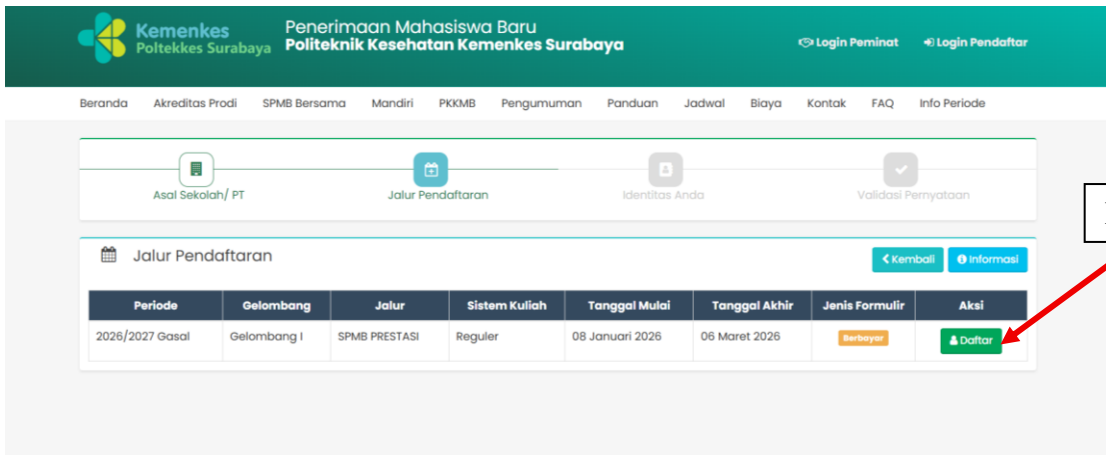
Kemenkes
Poltekkes Surabaya

Penerimaan Mahasiswa Baru
Politeknik Kesehatan Kemenkes Surabaya

Login Peminat Login Pendaftar

Beranda Akreditas Prodi SPMB Bersama Mandiri PKKMB Pengumuman Panduan Jadwal Biaya Kontak FAQ Info Periode

Asal Sekolah/ PT Jalur Pendaftaran Identitas Anda Validasi Pernyataan

Jalur Pendaftaran

Kembali Informasi

| Periode | Gelombang | Jalur | Sistem Kuliah | Tanggal Mulai | Tanggal Akhir | Jenis Formulir | Aksi |
|---|---|---|---|---|---|---|---|
| 2026/2027 Gasal | Gelombang I | SPMB PRESTASI | Reguler | 08 Januari 2026 | 06 Maret 2026 | Berbayar | Daftar |

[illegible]